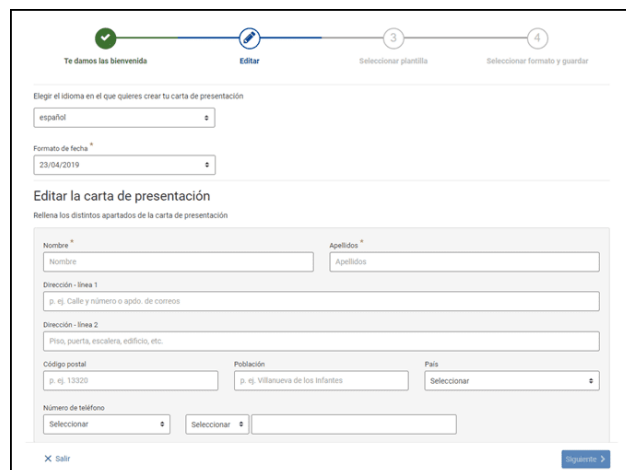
Te damos las bienvenida — Editar — 3 Seleccionar plantilla — 4 Seleccionar formato y guardar

Elegir el idioma en el que quieres crear tu carta de presentación

español

Formato de fecha *

23/04/2019

Editar la carta de presentación

Rellena los distintos apartados de la carta de presentación

Nombre *

Nombre

Apellidos *

Apellidos

Dirección - línea 1

p. ej. Calle y número o apdo. de correos

Dirección - línea 2

Piso, puerta, escalera, edificio, etc.

Código postal

p. ej. 13320

Población

p. ej. Villanueva de los Infantes

País

Seleccionar

Número de teléfono

Seleccionar

Seleccionar

X Salir

Siguiente >